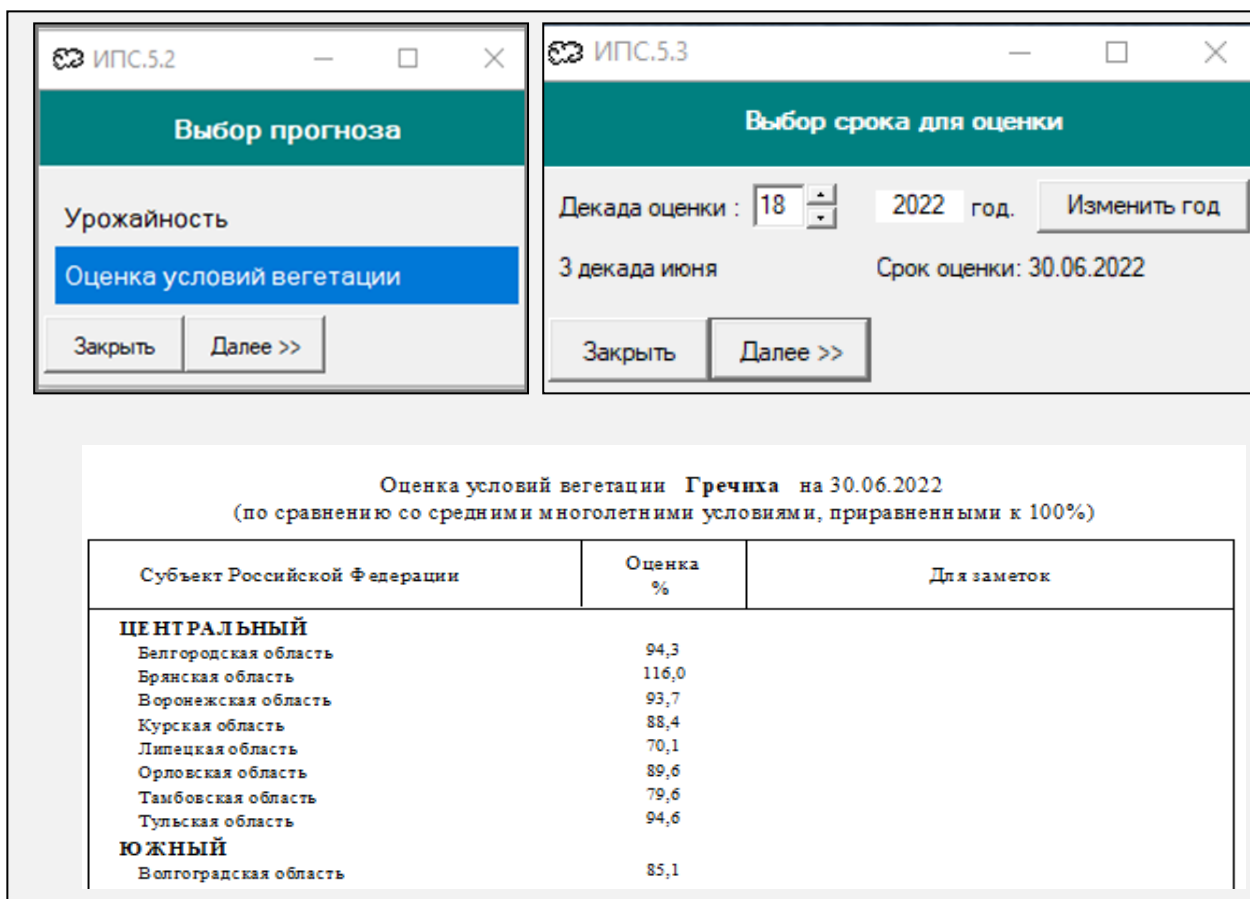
ИПС.5.2

Выбор прогноза

Урожайность

Оценка условий вегетации

Закрыть Далее >>

ИПС.5.3

Выбор срока для оценки

Декада оценки : 18 2022 год. Изменить год

3 декада июня Срок оценки: 30.06.2022

Закрыть Далее >>

Оценка условий вегетации **Гречиха** на 30.06.2022
(по сравнению со средними многолетними условиями, приравненными к 100%)

| Субъект Российской Федерации | Оценка % | Для заметок |
|---|---|---|
| **ЦЕНТРАЛЬНЫЙ** | | |
| Белгородская область | 94,3 | |
| Брянская область | 116,0 | |
| Воронежская область | 93,7 | |
| Курская область | 88,4 | |
| Липецкая область | 70,1 | |
| Орловская область | 89,6 | |
| Тамбовская область | 79,6 | |
| Тульская область | 94,6 | |
| **ЮЖНЫЙ** | | |
| Волгоградская область | 85,1 | |